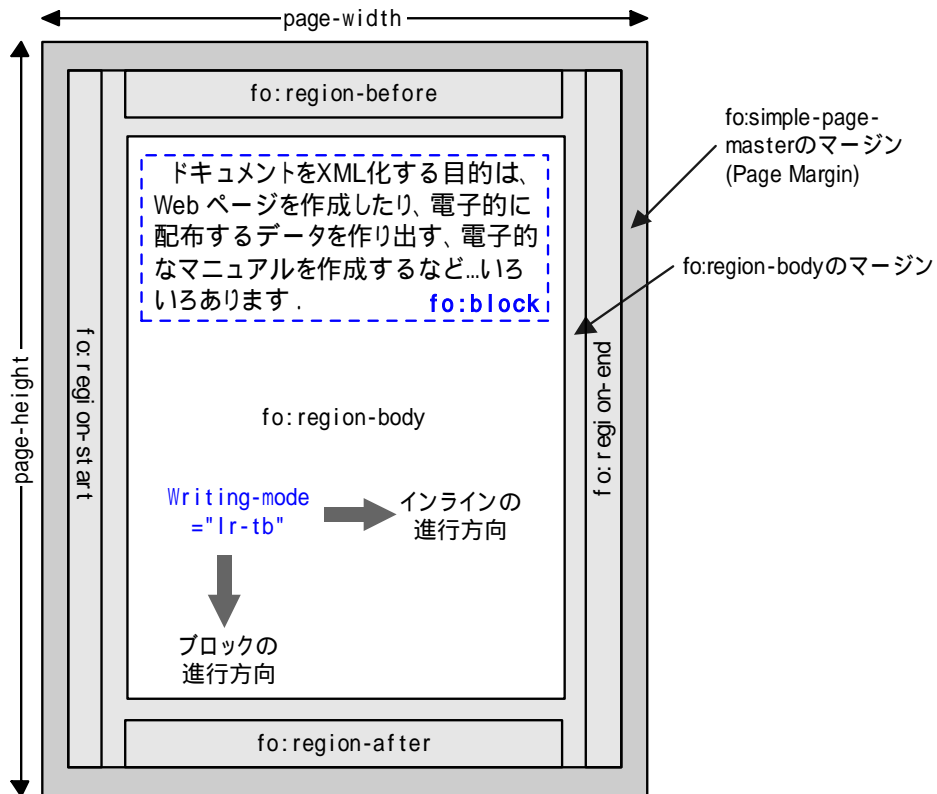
page-width

page-height

fo:region-before

fo:simple-page-masterのマージン (Page Margin)

ドキュメントをXML化する目的は、Web ページを作成したり、電子的に配布するデータを作り出す、電子的なマニュアルを作成するなど…いろいろあります.

fo:block

fo:region-bodyのマージン

fo:region-start

fo:region-end

fo:region-body

Writing-mode ="lr-tb"

インラインの進行方向

ブロックの進行方向

fo:region-after